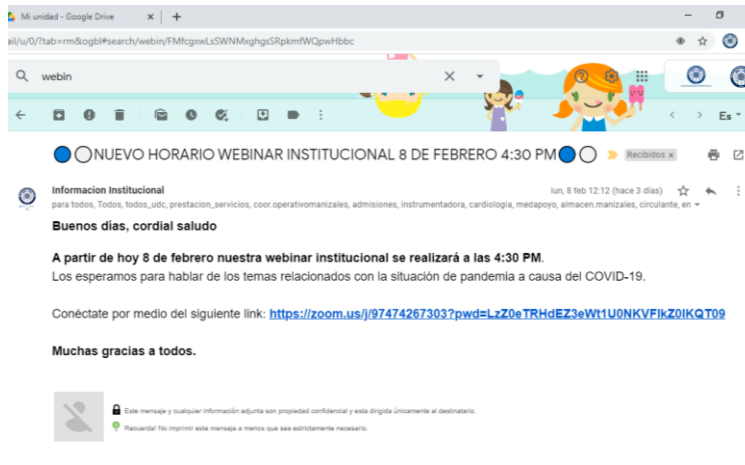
Mi unidad - Google Drive

ail/u/0/?tab=rm&ogbl#search/webin/FMfcgxwLsSWNMxghgsSRpkmfWQpwHbbc

webin

Es

NUEVO HORARIO WEBINAR INSTITUCIONAL 8 DE FEBRERO 4:30 PM Recibidos ×

Informacion Institucional
lun, 8 feb 12:12 (hace 3 días)
para todos, Todos, todos_udc, prestacion_servicios, coor.operativomanizales, admisiones, instrumentadora, cardiologia, medapoyo, almacen.manizales, circulante, en

Buenos días, cordial saludo

A partir de hoy 8 de febrero nuestra webinar institucional se realizará a las 4:30 PM.
Los esperamos para hablar de los temas relacionados con la situación de pandemia a causa del COVID-19.

Conéctate por medio del siguiente link: https://zoom.us/j/97474267303?pwd=LzZ0eTRHdEZ3eWt1U0NKVFlkZ0lKQT09

Muchas gracias a todos.

Este mensaje y cualquier información adjunta son propiedad confidencial y esta dirigida únicamente al destinatario.
Recuerda! No imprimir este mensaje a menos que sea estrictamente necesario.